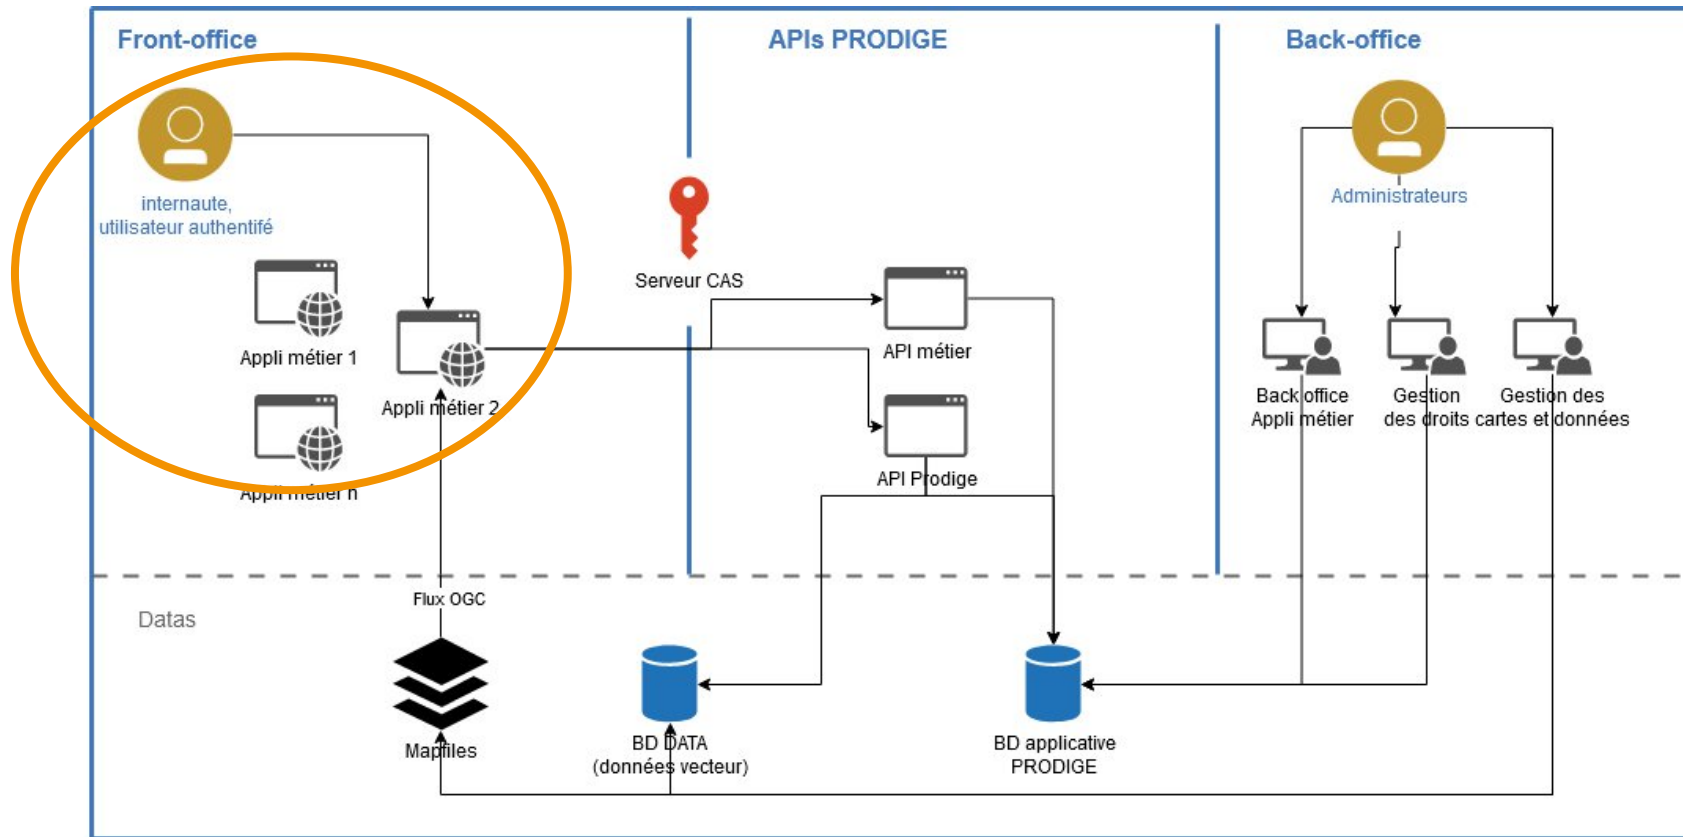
Front-office

APIs PRODIGE

Back-office

internaute, utilisateur authentifié

Appli métier 1

Appli métier 2

Appli métier n

Serveur CAS

API métier

API Prodige

Administrateurs

Back office Appli métier

Gestion des droits

Gestion des cartes et données

Datas

Flux OGC

Mapfiles

BD DATA (données vecteur)

BD applicative PRODIGE